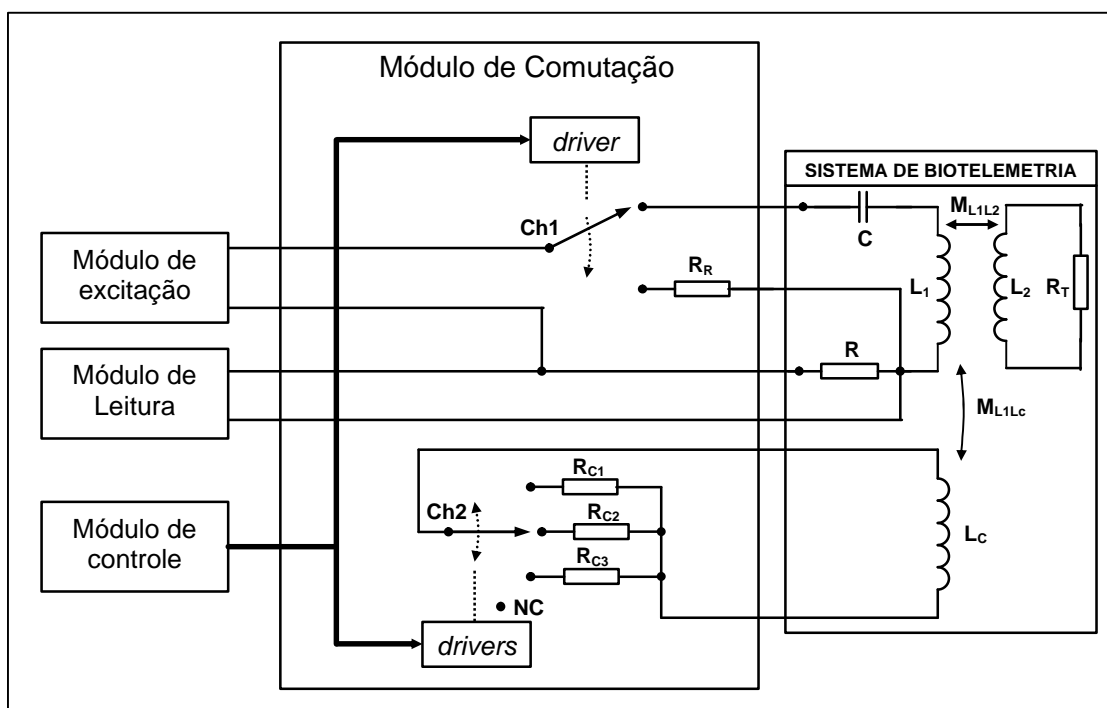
Módulo de Comutação

driver

SISTEMA DE BIOTELEMETRIA

$M_{L1L2}$

Ch1

C

Módulo de excitação

$R_R$

$L_1$

$L_2$

$R_T$

Módulo de Leitura

R

$M_{L1Lc}$

$R_{C1}$

Ch2

$R_{C2}$

$L_C$

Módulo de controle

$R_{C3}$

NC

drivers